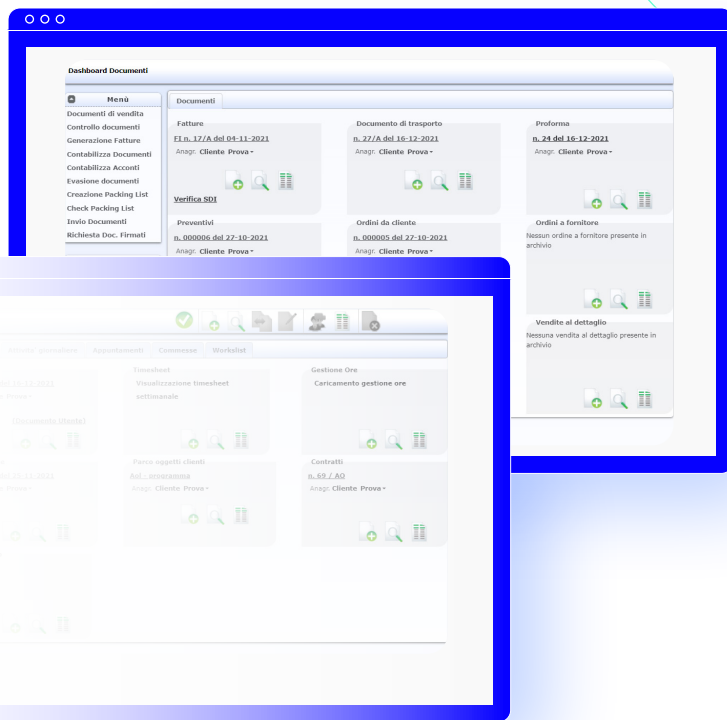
Dashboard Documenti

Menù
Documenti di vendita
Controllo documenti
Generazione Fatture
Contabilizza Documenti
Contabilizza Acconti
Evasione documenti
Creazione Packing List
Check Packing List
Invio Documenti
Richiesta Doc. Firmati

Documenti

Fatture
FI n. 17/A del 04-11-2021
Anagr. Cliente Prova
Verifica SDI

Documento di trasporto
n. 27/A del 16-12-2021
Anagr. Cliente Prova

Proforma
n. 24 del 16-12-2021
Anagr. Cliente Prova

Preventivi
n. 000006 del 27-10-2021
Anagr. Cliente Prova

Ordini da cliente
n. 000005 del 27-10-2021
Anagr. Cliente Prova

Ordini a fornitore
Nessun ordine a fornitore presente in archivio

Vendite al dettaglio
Nessuna vendita al dettaglio presente in archivio

Appuntamenti
Commesse
Worklist

del 20-12-2021
Prova

Documento (Iorta)

Timesheet
Visualizzazione timesheet settimanale

Gestione Ore
Caricamento gestione ore

Parco oggetti clienti
Anagr. Cliente Prova

Contratti
n. 69 / AO
Anagr. Cliente Prova